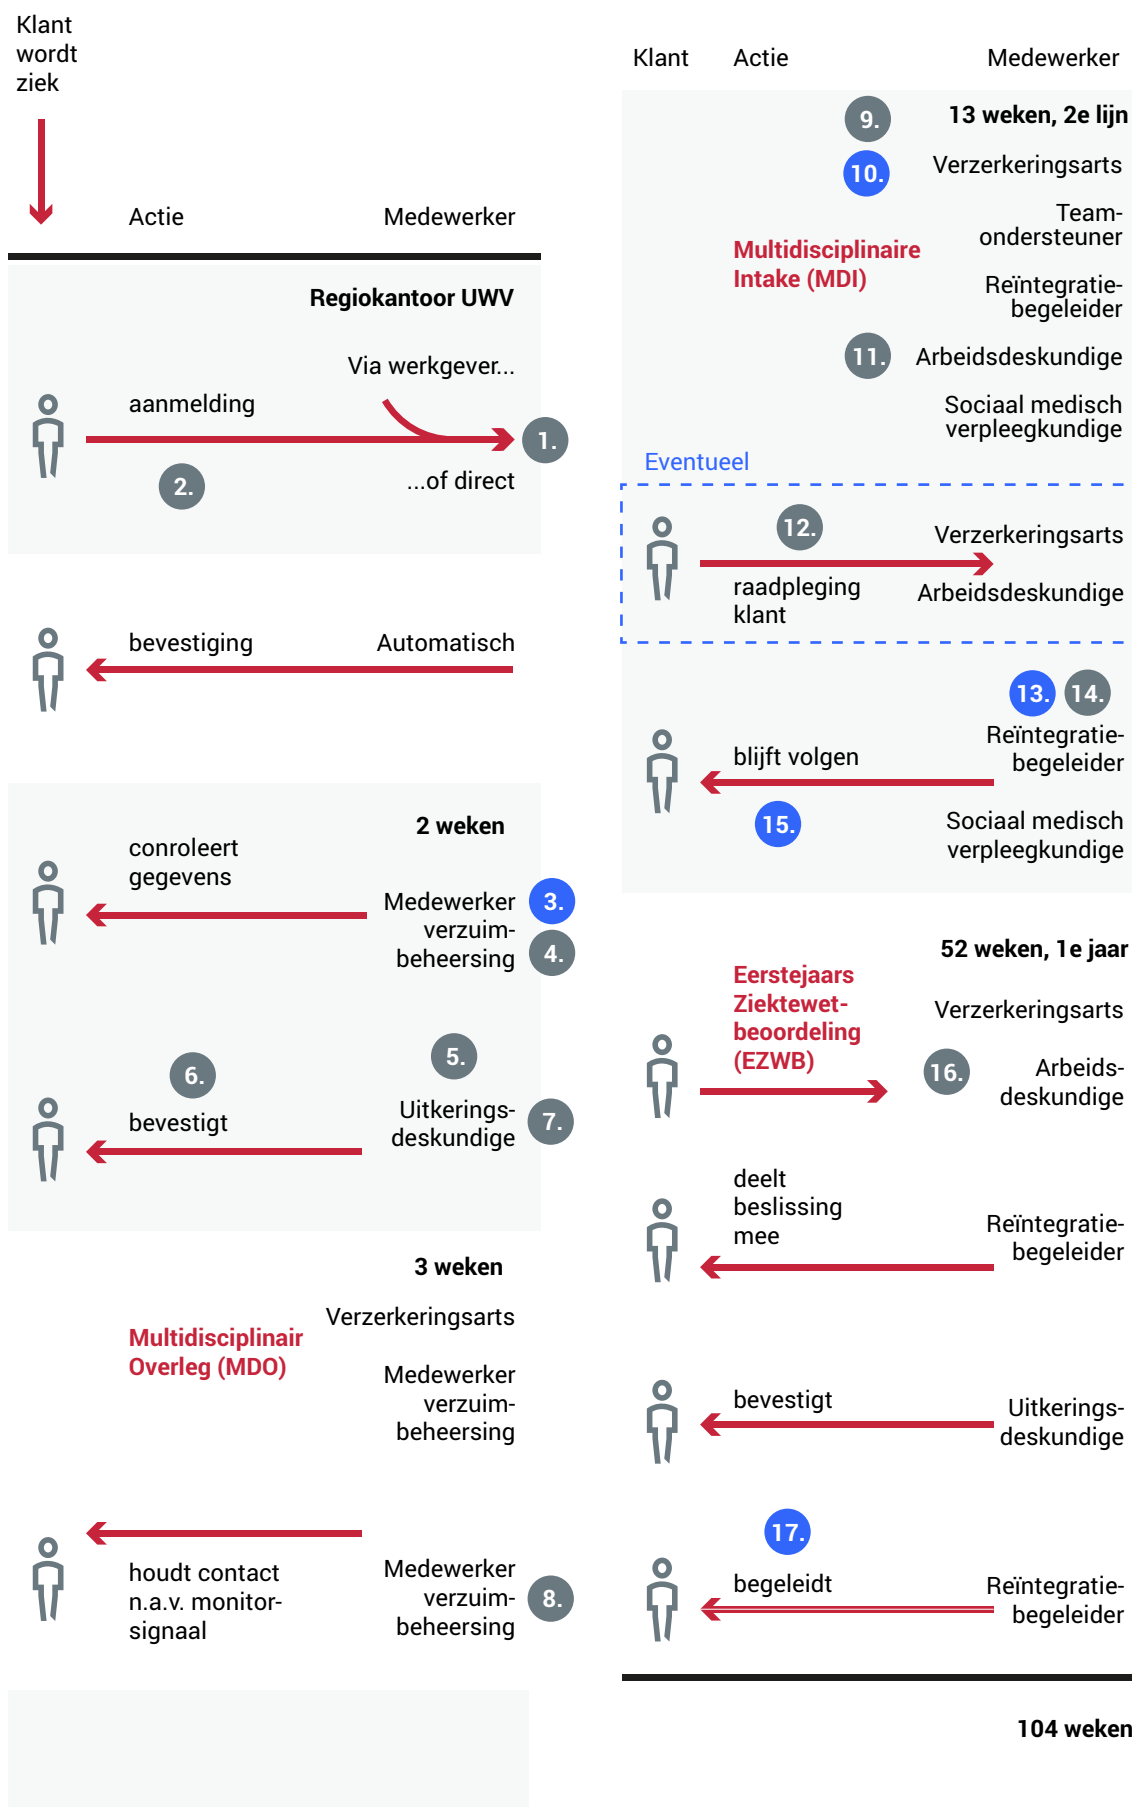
Klant wordt ziek

Actie

Medewerker

Regiokantoor UWV

Via werkgever...

aanmelding

1.

2.

...of direct

bevestiging

Automatisch

2 weken

conroleert gegevens

Medewerker verzuimbeheersing

3.

4.

5.

6.

bevestigt

Uitkeringsdeskundige

7.

3 weken

Verzerkeringsarts

Multidisciplinair Overleg (MDO)

Medewerker verzuimbeheersing

houdt contact n.a.v. monitorsignaal

Medewerker verzuimbeheersing

8.

Klant

Actie

Medewerker

9.

13 weken, 2e lijn

10.

Verzerkeringsarts

Teamondersteuner

Multidisciplinaire Intake (MDI)

Reïntegratiebegeleider

11.

Arbeidsdeskundige

Sociaal medisch verpleegkundige

Eventueel

12.

Verzerkeringsarts

raadpleging klant

Arbeidsdeskundige

13.

14.

Reïntegratiebegeleider

blijft volgen

15.

Sociaal medisch verpleegkundige

52 weken, 1e jaar

Eerstejaars Ziektewetbeoordeling (EZWB)

Verzerkeringsarts

16.

Arbeidsdeskundige

deelt beslissing mee

Reïntegratiebegeleider

bevestigt

Uitkeringsdeskundige

17.

begeleidt

Reïntegratiebegeleider

104 weken